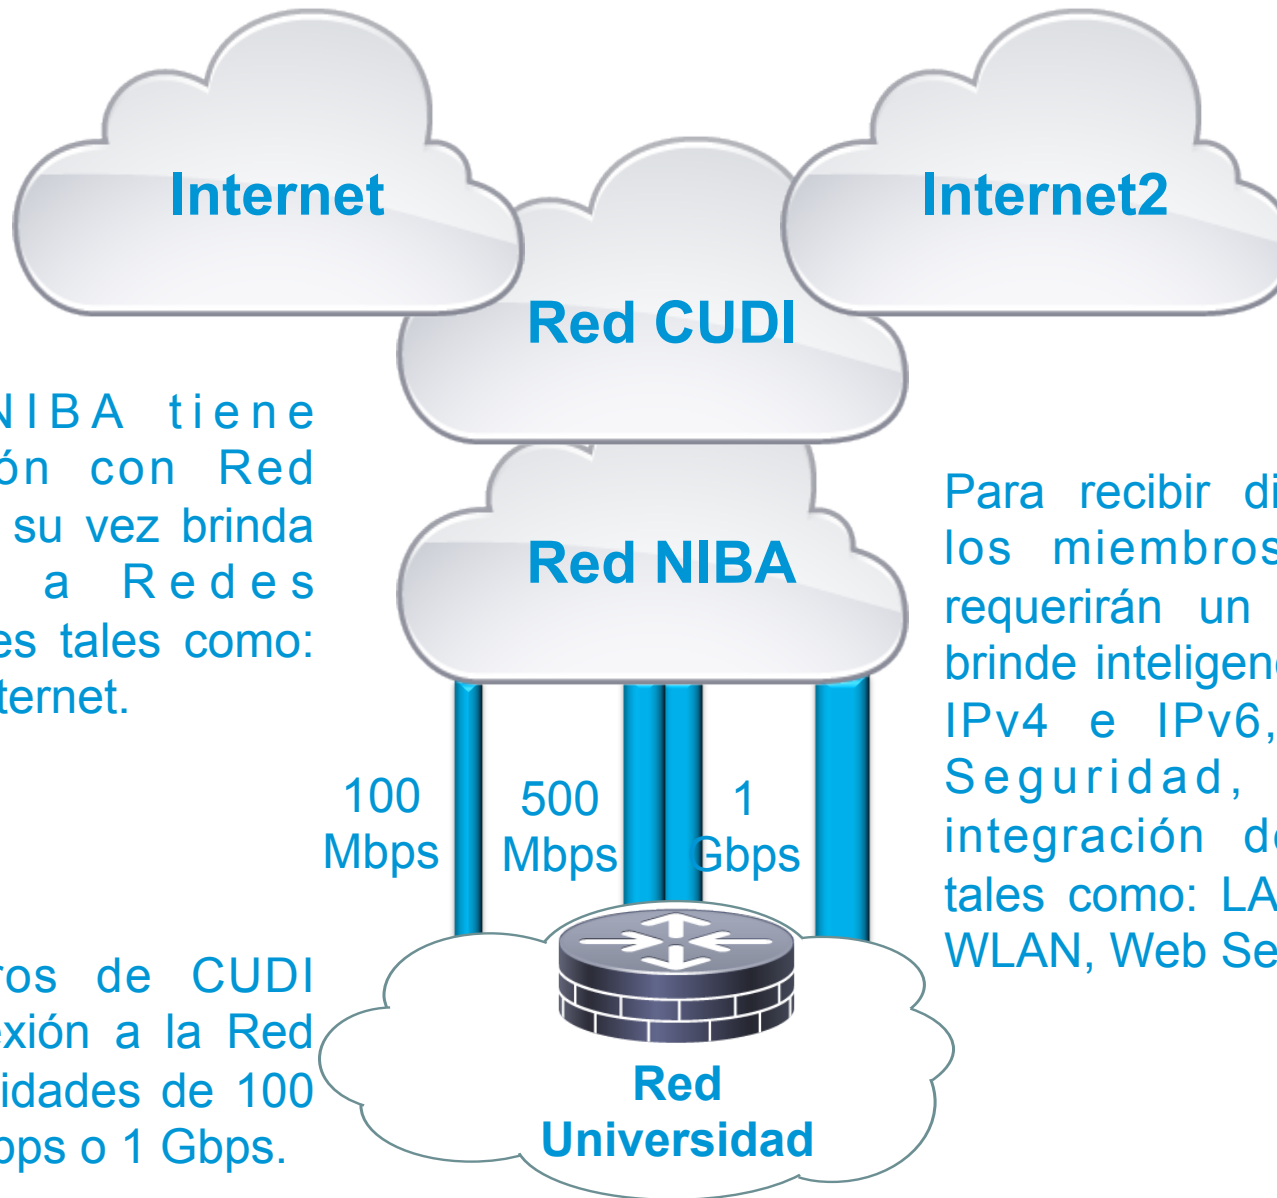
Internet

Internet2

Red CUDI

NIBA tiene ón con Red su vez brinda a Redes es tales como: ternet.

Red NIBA

Para recibir di los miembros requerirán un brinde inteligen IPv4 e IPv6, Seguridad, integración d tales como: LA WLAN, Web Se

100 Mbps

500 Mbps

1 Gbps

ros de CUDI exión a la Red idades de 100 ops o 1 Gbps.

Red Universidad